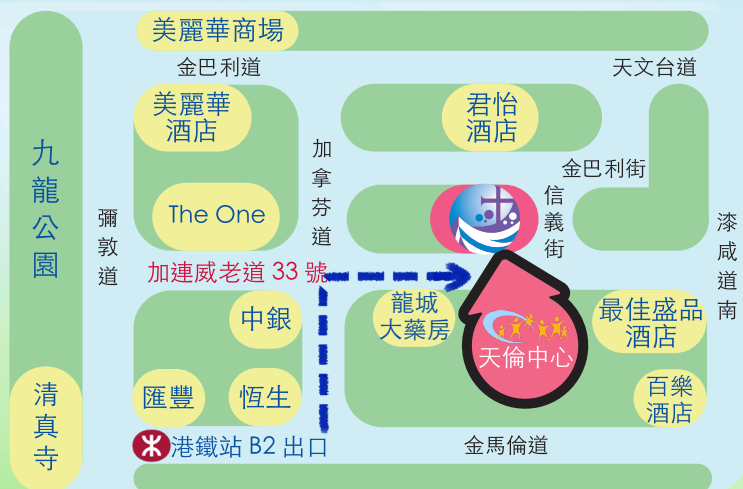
美麗華商場

金巴利道

天文台道

九龍公園

美麗華酒店

君怡酒店

金巴利街

加拿芬道

The One

彌敦道

信義街

漆咸道南

加連威老道 33 號

中銀

龍城大藥房

最佳盛品酒店

天倫中心

匯豐

恒生

百樂酒店

清真寺

港鐵站 B2 出口

金馬倫道